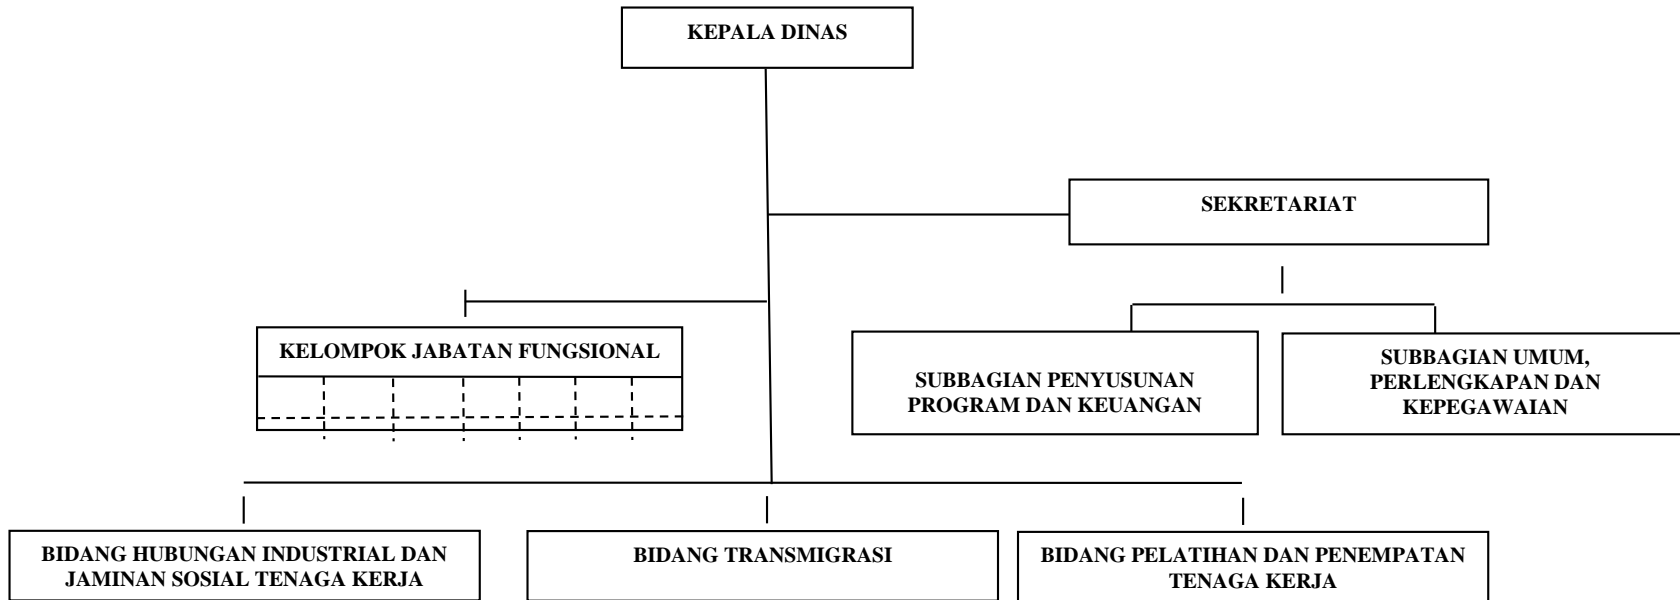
KEPALA DINAS

SEKRETARIAT

KELOMPOK JABATAN FUNGSIONAL

SUBBAGIAN PENYUSUNAN PROGRAM DAN KEUANGAN

SUBBAGIAN UMUM, PERLENGKAPAN DAN KEPEGAWAIAN

BIDANG HUBUNGAN INDUSTRIAL DAN JAMINAN SOSIAL TENAGA KERJA

BIDANG TRANSMIGRASI

BIDANG PELATIHAN DAN PENEMPATAN TENAGA KERJA